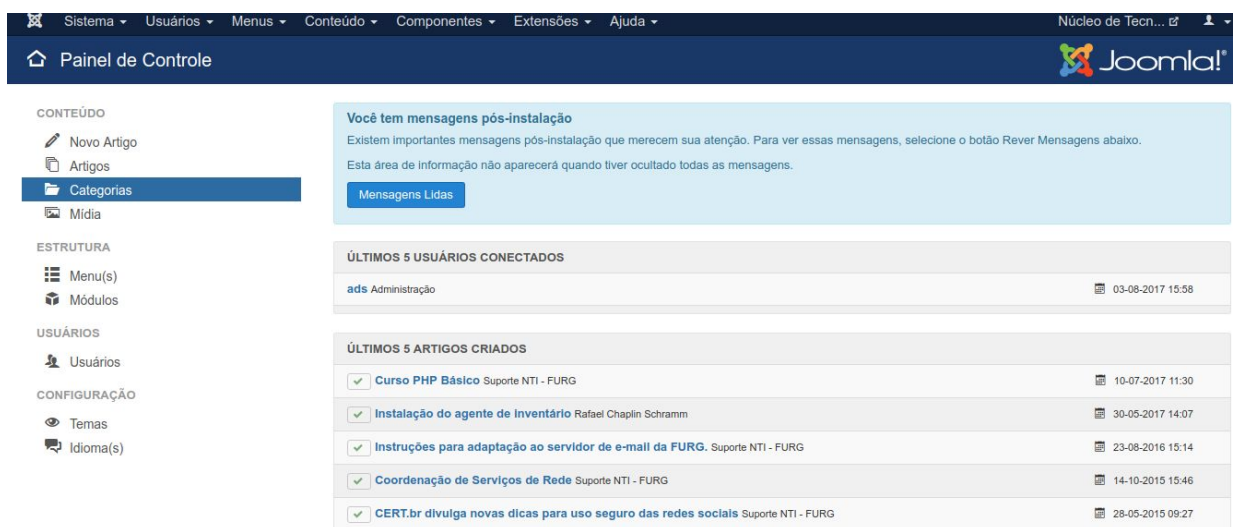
Sistema ▾ Usuários ▾ Menus ▾ Conteúdo ▾ Componentes ▾ Extensões ▾ Ajuda ▾
Núcleo de Tecn...

Painel de Controle

Joomla!®

CONTEÚDO
Novo Artigo
Artigos
Categorias
Mídia

ESTRUTURA
Menu(s)
Módulos

USUÁRIOS
Usuários

CONFIGURAÇÃO
Temas
Idioma(s)

Você tem mensagens pós-instalação
Existem importantes mensagens pós-instalação que merecem sua atenção. Para ver essas mensagens, selecione o botão Rever Mensagens abaixo.
Esta área de informação não aparecerá quando tiver ocultado todas as mensagens.
Mensagens Lidas

ÚLTIMOS 5 USUÁRIOS CONECTADOS
ads Administração 03-08-2017 15:58

ÚLTIMOS 5 ARTIGOS CRIADOS
Curso PHP Básico Suporte NTI - FURG 10-07-2017 11:30
Instalação do agente de inventário Rafael Chaplin Schramm 30-05-2017 14:07
Instruções para adaptação ao servidor de e-mail da FURG. Suporte NTI - FURG 23-08-2016 15:14
Coordenação de Serviços de Rede Suporte NTI - FURG 14-10-2015 15:46
CERT.br divulga novas dicas para uso seguro das redes sociais Suporte NTI - FURG 28-05-2015 09:27